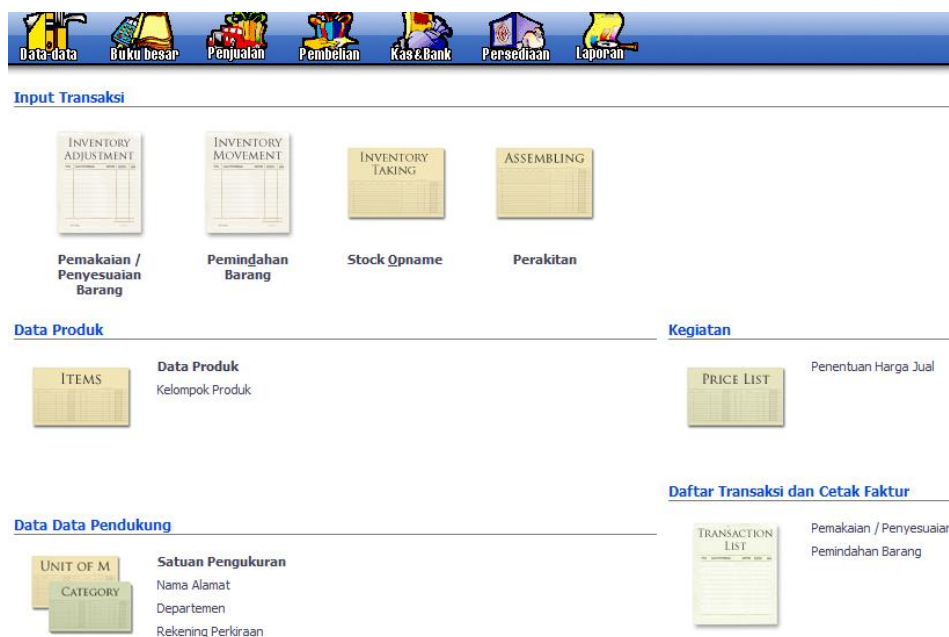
Data-data Buku besar Penjualan Pembelian Kas&Bank Persediaan Laporan

Input Transaksi

INVENTORY ADJUSTMENT

Pemakaian / Penyesuaian Barang

INVENTORY MOVEMENT

Pemindahan Barang

INVENTORY TAKING

Stock Opname

ASSEMBLING

Perakitan

Data Produk

ITEMS

Data Produk

Kelompok Produk

Kegiatan

PRICE LIST

Penentuan Harga Jual

Daftar Transaksi dan Cetak Faktur

TRANSACTION LIST

Pemakaian / Penyesuaian

Pemindahan Barang

Data Data Pendukung

UNIT OF M

CATEGORY

Satuan Pengukuran

Nama Alamat

Departemen

Rekening Perkiraan